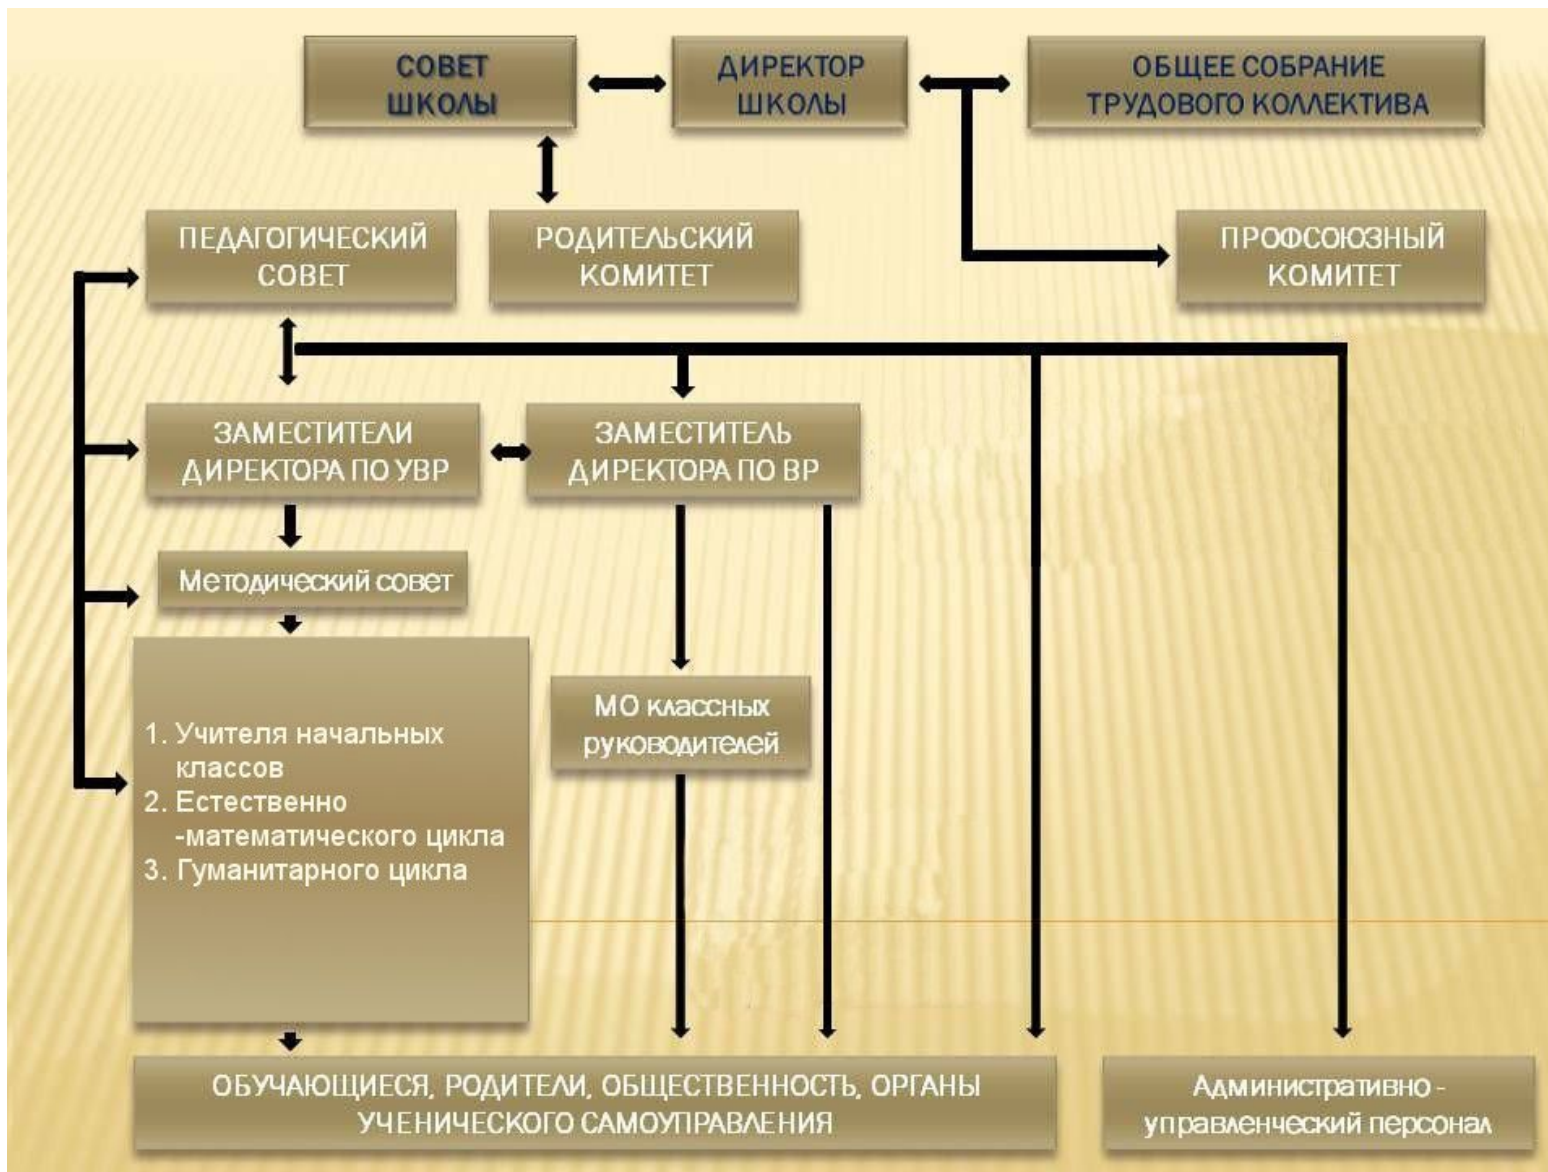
СОВЕТ ШКОЛЫ

ДИРЕКТОР ШКОЛЫ

ОБЩЕЕ СОБРАНИЕ ТРУДОВОГО КОЛЛЕКТИВА

ПЕДАГОГИЧЕСКИЙ СОВЕТ

РОДИТЕЛЬСКИЙ КОМИТЕТ

ПРОФСОЮЗНЫЙ КОМИТЕТ

ЗАМЕСТИТЕЛИ ДИРЕКТОРА ПО УВР

ЗАМЕСТИТЕЛЬ ДИРЕКТОРА ПО ВР

Методический совет

1. Учителя начальных классов
2. Естественно -математического цикла
3. Гуманитарного цикла

МО классных руководителей

ОБУЧАЮЩИЕСЯ, РОДИТЕЛИ, ОБЩЕСТВЕННОСТЬ, ОРГАНЫ УЧЕНИЧЕСКОГО САМОУПРАВЛЕНИЯ

Административно - управленческий персонал